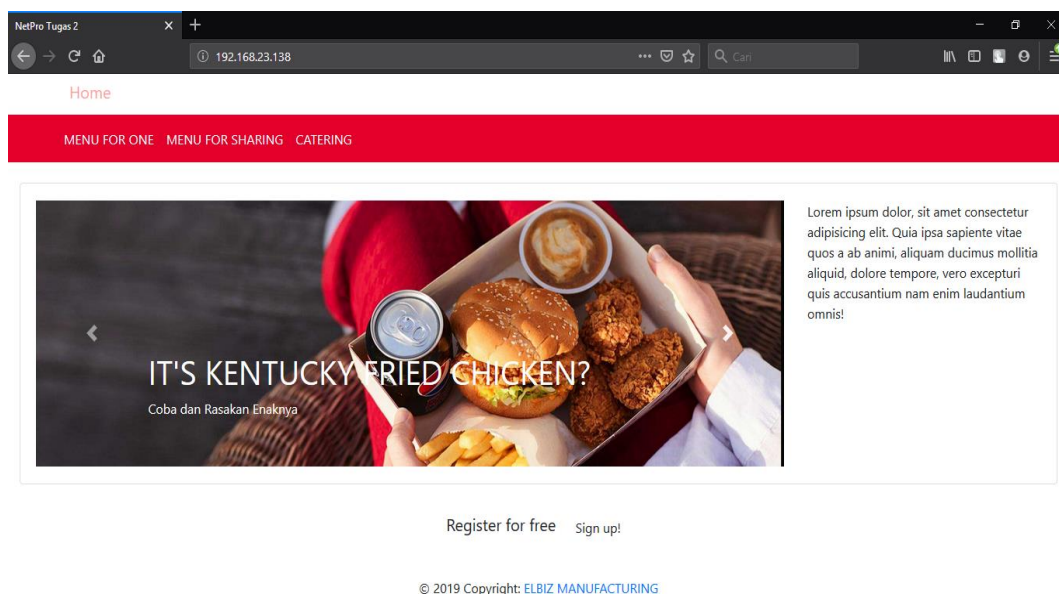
NetPro Tugas 2

192.168.23.138

Cari

Home

MENU FOR ONE MENU FOR SHARING CATERING

IT'S KENTUCKY FRIED CHICKEN?

Coba dan Rasakan Enaknya

Lorem ipsum dolor, sit amet consectetur adipisicing elit. Quia ipsa sapiente vitae quos a ab animi, aliquam ducimus mollitia aliquid, dolore tempore, vero excepturi quis accusantium nam enim laudantium omnis!

Register for free Sign up!

© 2019 Copyright: ELBIZ MANUFACTURING